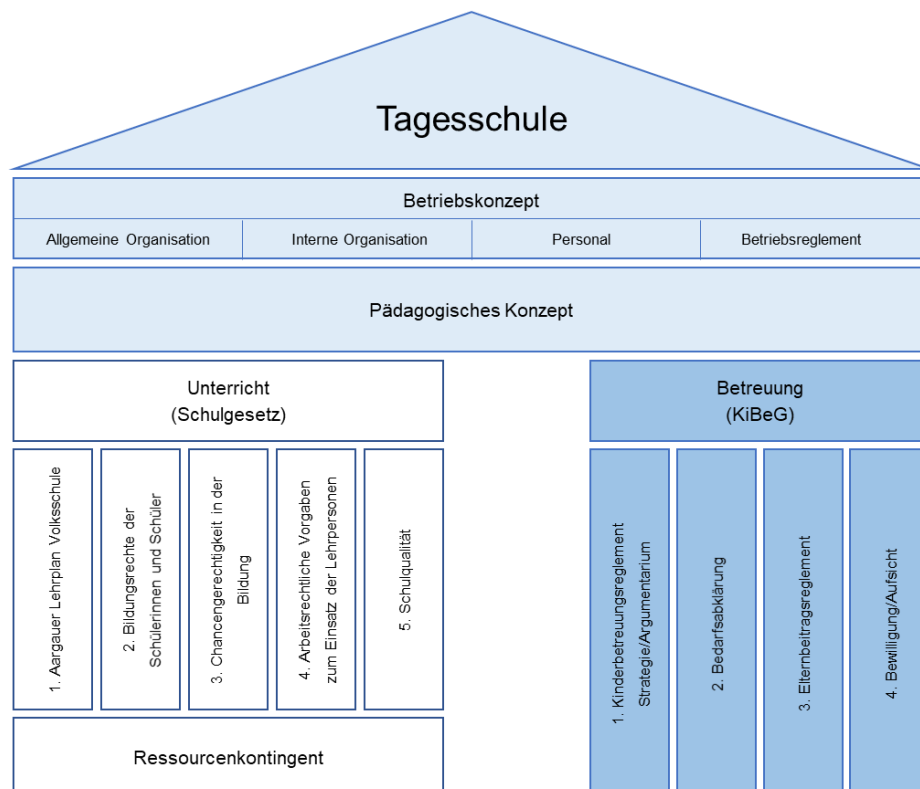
Tagesschule

Betriebskonzept

| Allgemeine Organisation | Interne Organisation | Personal | Betriebsreglement |
|---|---|---|---|

Pädagogisches Konzept

Unterricht
(Schulgesetz)

1. Aargauer Lehrplan Volksschule

2. Bildungsrechte der Schülerinnen und Schüler

3. Chancengerechtigkeit in der Bildung

4. Arbeitsrechtliche Vorgaben zum Einsatz der Lehrpersonen

5. Schulqualität

Ressourcenkontingent

Betreuung
(KiBeG)

1. Kinderbetreuungsreglement Strategie/Argumentarium

2. Bedarfsabklärung

3. Elternbeitragsreglement

4. Bewilligung/Aufsicht